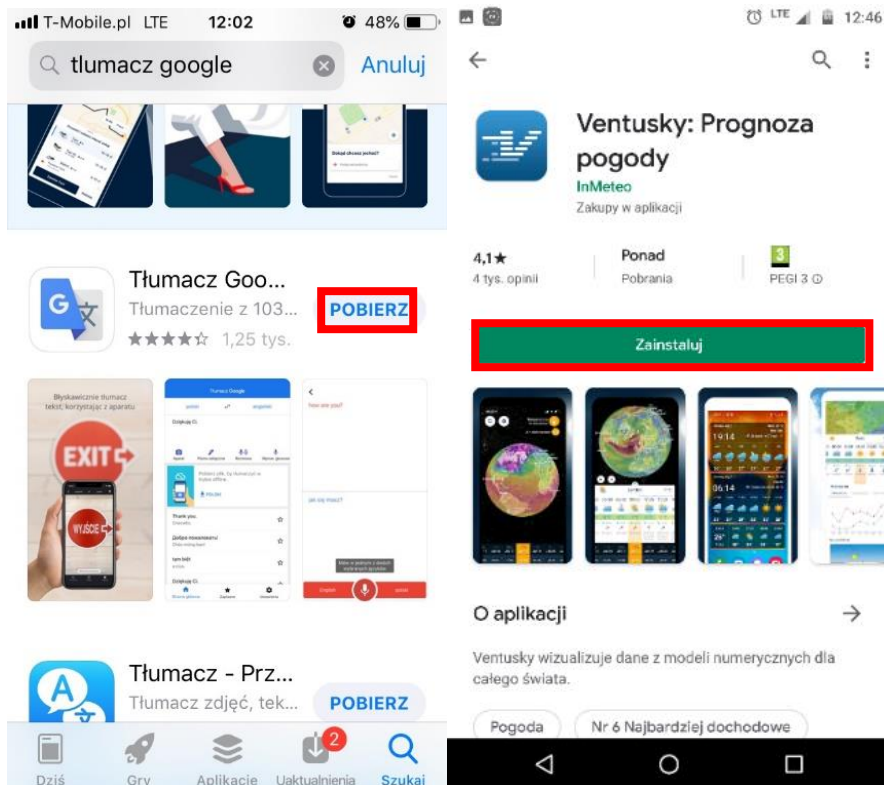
T-Mobile.pl LTE 12:02 48%

tlumacz google Anuluj

Tłumacz Goo...
Tłumaczenie z 103...
1,25 tys.
POBIERZ

Błyskawicznie tłumacz tekst, korzystając z aparatu

EXIT

WYJŚCIE

Tłumacz Google

Dziękuję Ci.

Thank you.

Tłumacz - Prz...
Tłumacz zdjęć, tek...
POBIERZ

Dziś Gry Aplikacje Uaktualnienia Szukaj

2

LTE 12:46

Ventusky: Prognoza pogody
InMeteo
Zakupy w aplikacji

4,1★
4 tys. opinii

Ponad
Pobrania

3
PEGI 3 ⓘ

Zainstaluj

O aplikacji

Ventusky wizualizuje dane z modeli numerycznych dla całego świata.

Pogoda
Nr 6 Najbardziej dochodowe